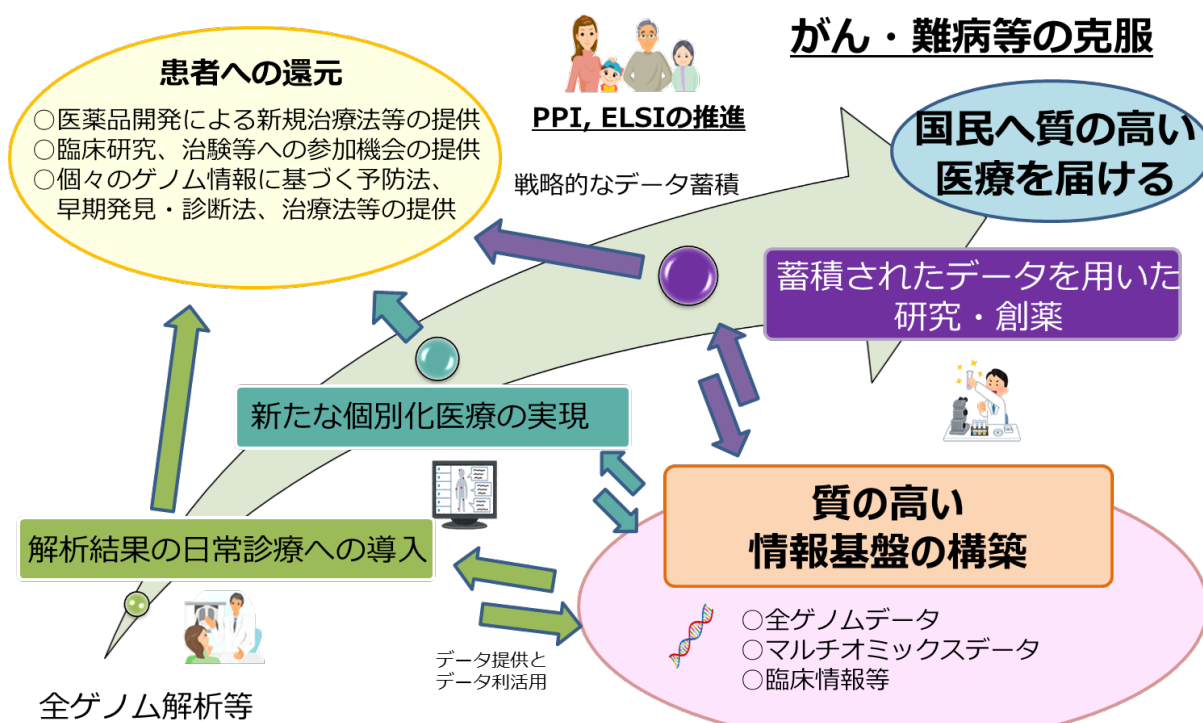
がん・難病等の克服

患者への還元
○医薬品開発による新規治療法等の提供
○臨床研究、治験等への参加機会の提供
○個々のゲノム情報に基づく予防法、早期発見・診断法、治療法等の提供

PPI, ELSIの推進

国民へ質の高い医療を届ける

戦略的なデータ蓄積

蓄積されたデータを用いた研究・創薬

新たな個別化医療の実現

質の高い情報基盤の構築

解析結果の日常診療への導入

○全ゲノムデータ
○マルチオミックスデータ
○臨床情報等

データ提供とデータ利活用

全ゲノム解析等